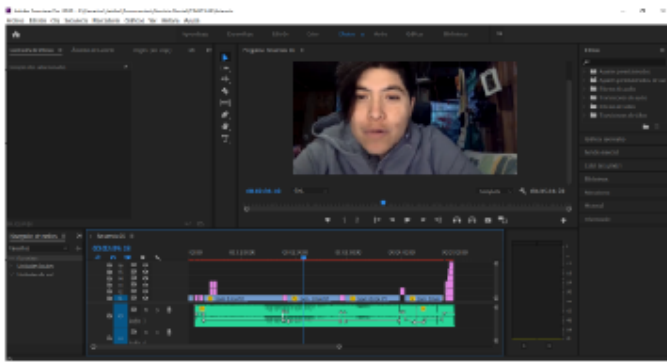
Adobe Premiere Pro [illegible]

Archivo Edición Clip Secuencia Marcadores Gráficos Ver Ventana Ayuda

Aprendizaje Ensamblaje Edición Color Efectos Audio Gráficos Bibliotecas

Controles de efectos

Programa: Secuencia 01

Efectos

Ajustes preestablecidos

Ajustes preestablecidos de Lumetri

Efectos de audio

Transiciones de audio

Efectos de vídeo

Transiciones de vídeo

Gráficos esenciales

Sonido esencial

Color de Lumetri

Bibliotecas

Marcadores

Historial

Información

Secuencia 01

00:00:08:10

00:00:09:10

00:00:26:18

Proyecto: Sin título

Secuencia 01